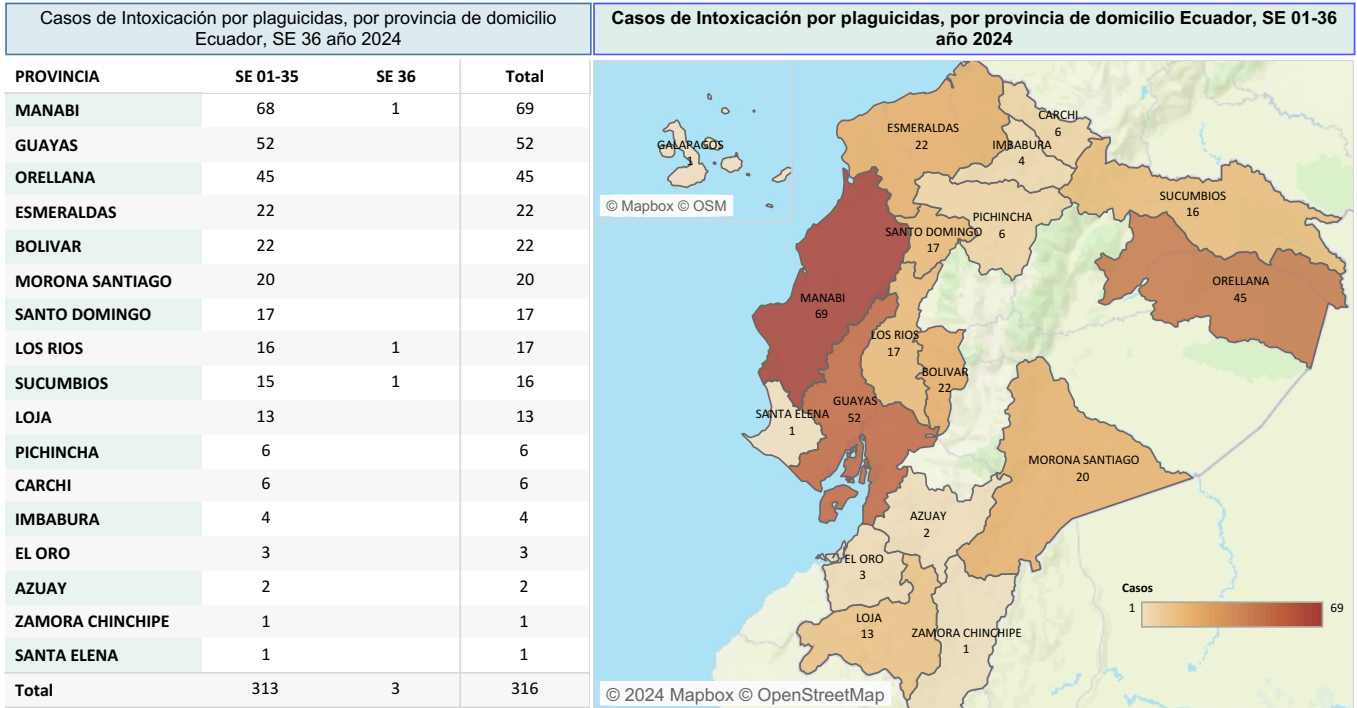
Casos de Intoxicación por plaguicidas, por provincia de domicilio Ecuador, SE 36 año 2024

| PROVINCIA | SE 01-35 | SE 36 | Total |
|---|---|---|---|
| MANABI | 68 | 1 | 69 |
| GUAYAS | 52 | | 52 |
| ORELLANA | 45 | | 45 |
| ESMERALDAS | 22 | | 22 |
| BOLIVAR | 22 | | 22 |
| MORONA SANTIAGO | 20 | | 20 |
| SANTO DOMINGO | 17 | | 17 |
| LOS RIOS | 16 | 1 | 17 |
| SUCUMBIOS | 15 | 1 | 16 |
| LOJA | 13 | | 13 |
| PICHINCHA | 6 | | 6 |
| CARCHI | 6 | | 6 |
| IMBABURA | 4 | | 4 |
| EL ORO | 3 | | 3 |
| AZUAY | 2 | | 2 |
| ZAMORA CHINCHIPE | 1 | | 1 |
| SANTA ELENA | 1 | | 1 |
| Total | 313 | 3 | 316 |

Casos de Intoxicación por plaguicidas, por provincia de domicilio Ecuador, SE 01-36 año 2024

GALAPAGOS 1
© Mapbox © OSM
ESMERALDAS 22
CARCHI 6
IMBABURA 4
SUCUMBIOS 16
PICHINCHA 6
SANTO DOMINGO 17
ORELLANA 45
MANABI 69
LOS RIOS 17
BOLIVAR 22
GUAYAS 52
SANTA ELENA 1
MORONA SANTIAGO 20
AZUAY 2
EL ORO 3
LOJA 13
ZAMORA CHINCHIPE 1
Casos
1 69
© 2024 Mapbox © OpenStreetMap